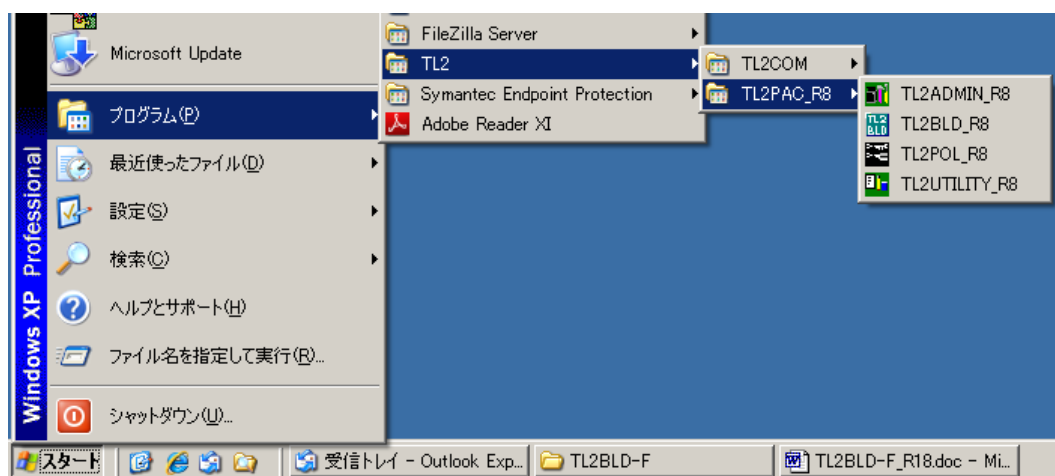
Microsoft Update

プログラム(P)

最近使ったファイル(D)

設定(S)

検索(C)

ヘルプとサポート(H)

ファイル名を指定して実行(R)...

シャットダウン(U)...

Windows XP Professional

FileZilla Server

TL2

Symantec Endpoint Protection

Adobe Reader XI

TL2COM

TL2PAC_R8

TL2ADMIN_R8

TL2BLD_R8

TL2POL_R8

TL2UTILITY_R8

TL2 BLD

スタート

受信トレイ - Outlook Exp...

TL2BLD-F

TL2BLD-F_R18.doc - Mi...